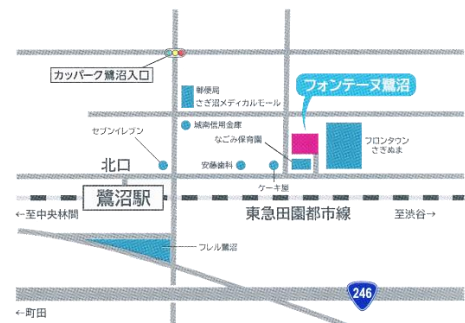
カッパーク鷺沼入口

郵便局
さぎ沼メディカルモール

フォンテーヌ鷺沼

城南信用金庫

セブンイレブン

なごみ保育園

フロンタウン
さぎぬま

北口

安藤歯科

ケーキ屋

鷺沼駅

←至中央林間

東急田園都市線

至渋谷→

フレル鷺沼

246

←町田